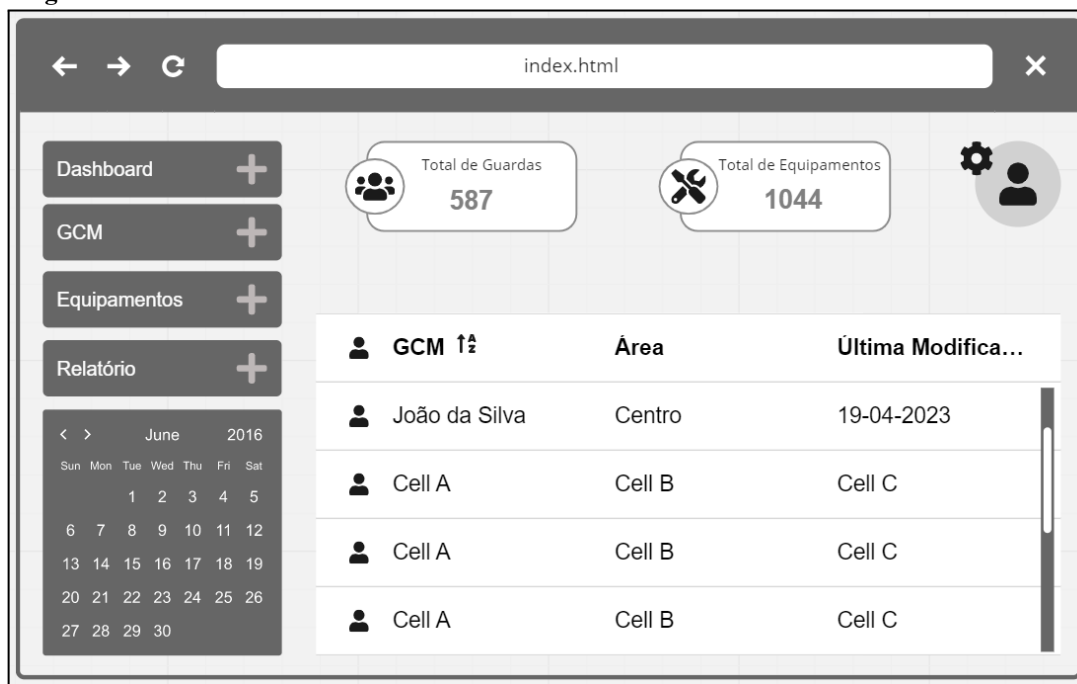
index.html

Dashboard +

GCM +

Equipamentos +

Relatório +

< > June 2016

| Sun | Mon | Tue | Wed | Thu | Fri | Sat |
|---|---|---|---|---|---|---|
| | | | 1 | 2 | 3 | 4 | 5 |
| 6 | 7 | 8 | 9 | 10 | 11 | 12 |
| 13 | 14 | 15 | 16 | 17 | 18 | 19 |
| 20 | 21 | 22 | 23 | 24 | 25 | 26 |
| 27 | 28 | 29 | 30 | | | |

Total de Guardas
587

Total de Equipamentos
1044

| GCM | Área | Última Modifica… |
|---|---|---|
| João da Silva | Centro | 19-04-2023 |
| Cell A | Cell B | Cell C |
| Cell A | Cell B | Cell C |
| Cell A | Cell B | Cell C |